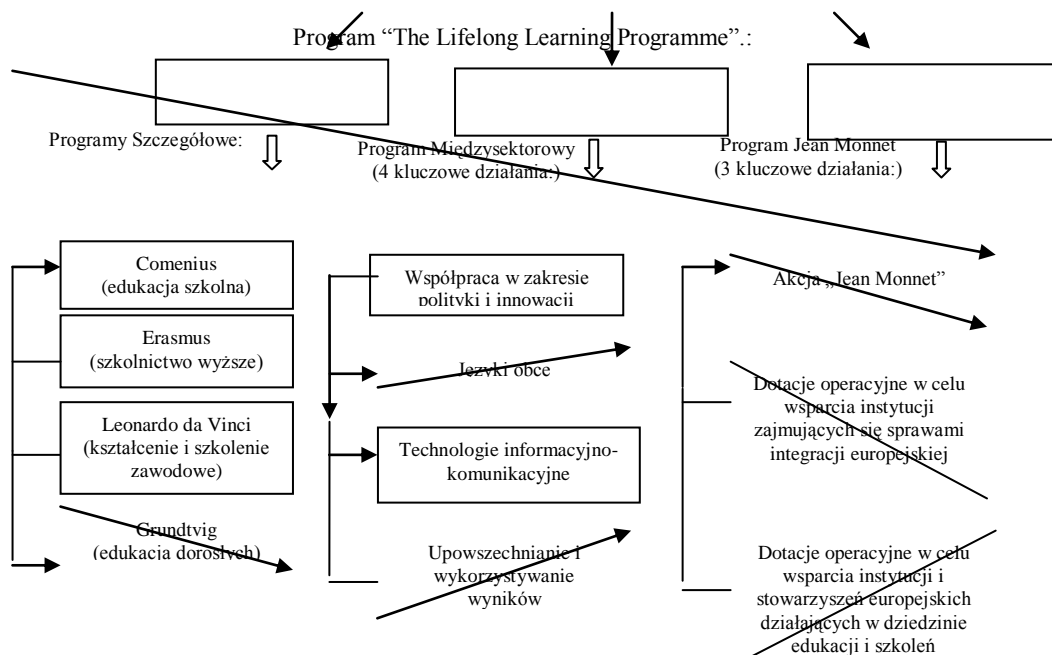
Program “The Lifelong Learning Programme”.:

Programy Szczegółowe:

Program Międzysektorowy (4 kluczowe działania:)

Program Jean Monnet (3 kluczowe działania:)

Comenius (edukacja szkolna)

Erasmus (szkolnictwo wyższe)

Leonardo da Vinci (kształcenie i szkolenie zawodowe)

Grundtvig (edukacja dorosłych)

Współpraca w zakresie polityki i innowacji

Języki obce

Technologie informacyjno-komunikacyjne

Upowszechnianie i wykorzystywanie wyników

Akcja „Jean Monnet”

Dotacje operacyjne w celu wsparcia instytucji zajmujących się sprawami integracji europejskiej

Dotacje operacyjne w celu wsparcia instytucji i stowarzyszeń europejskich działających w dziedzinie edukacji i szkoleń